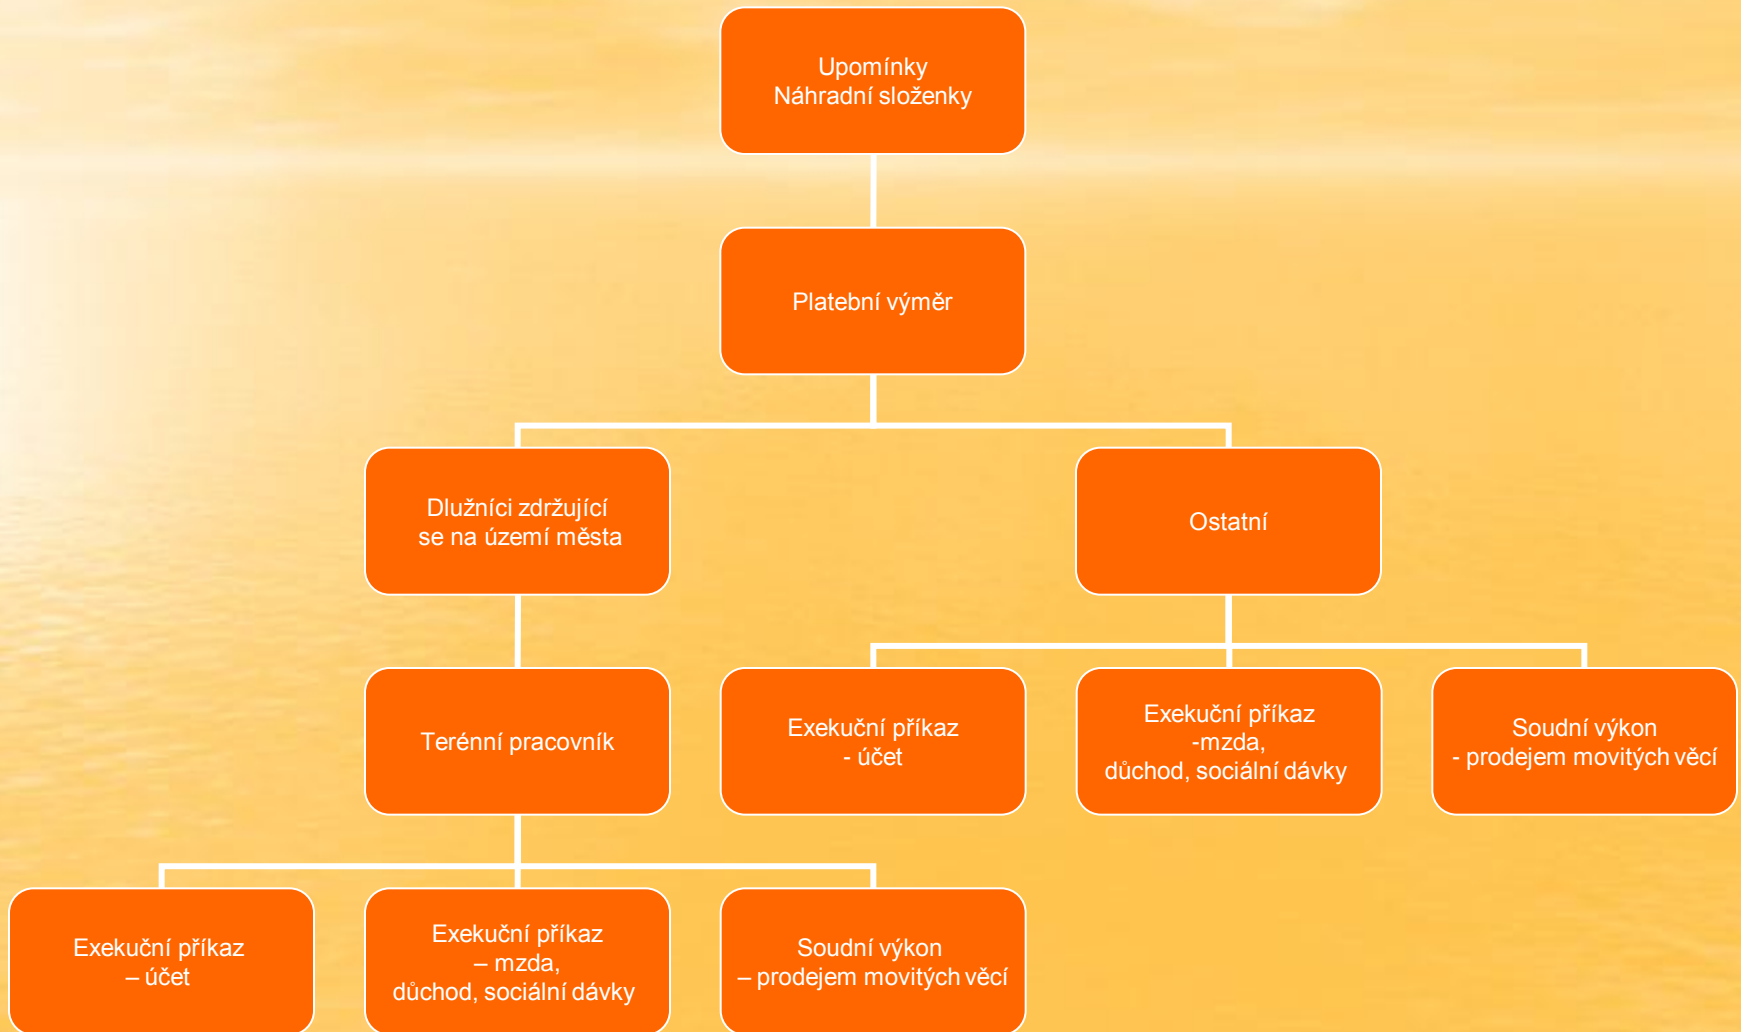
Upomínky
Náhradní složenky

Platební výměr

Dlužníci zdržující se na území města

Ostatní

Terénní pracovník

Exekuční příkaz
- účet

Exekuční příkaz
-mzda,
důchod, sociální dávky

Soudní výkon
- prodejem movitých věcí

Exekuční příkaz
– účet

Exekuční příkaz
– mzda,
důchod, sociální dávky

Soudní výkon
– prodejem movitých věcí